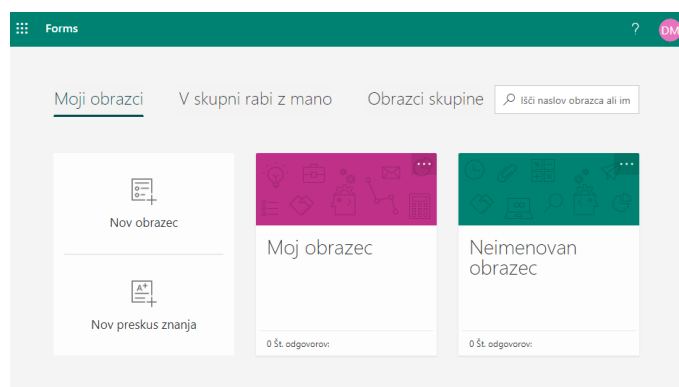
Forms

?

DM

Moji obrazci

V skupni rabi z mano

Obrazci skupine

Išči naslov obrazca ali im

Nov obrazec

Nov preskus znanja

...

Moj obrazec

0 Št. odgovorov:

...

Neimenovan obrazec

0 Št. odgovorov: